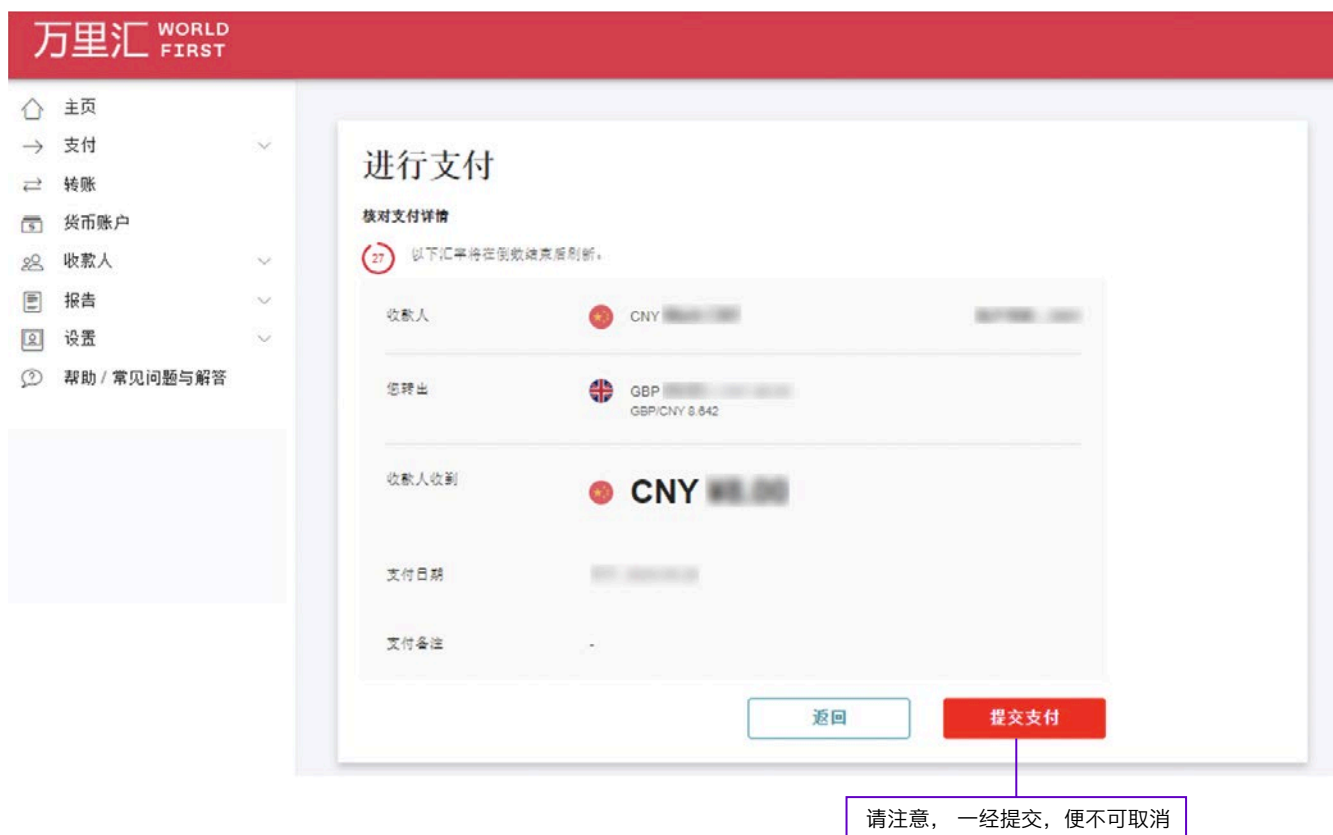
万里汇 WORLD FIRST

主页
支付
转账
货币账户
收款人
报告
设置
帮助 / 常见问题与解答

进行支付

核对支付详情

27 以下汇率将在倒数结束后刷新。

收款人 CNY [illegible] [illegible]

您转出 GBP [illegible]
GBP/CNY 8.642

收款人收到 CNY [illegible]

支付日期 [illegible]

支付备注 -

返回

提交支付

请注意， 一经提交，便不可取消